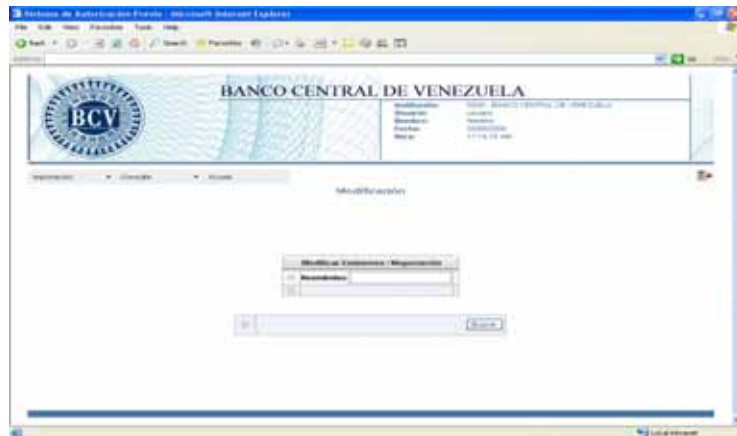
Sistema de Autorización Previa - Microsoft Internet Explorer

File Edit View Favorites Tools Help

Back Search Favorites

BCV

BANCO CENTRAL DE VENEZUELA

Institución: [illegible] BANCO CENTRAL DE VENEZUELA
Usuario: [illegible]
Nombre: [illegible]
Fecha: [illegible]
Hora: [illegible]

Importación Consulta Ayuda

Modificación

Modificar Emisiones / Negociación

Nombre:

Buscar

Local intranet